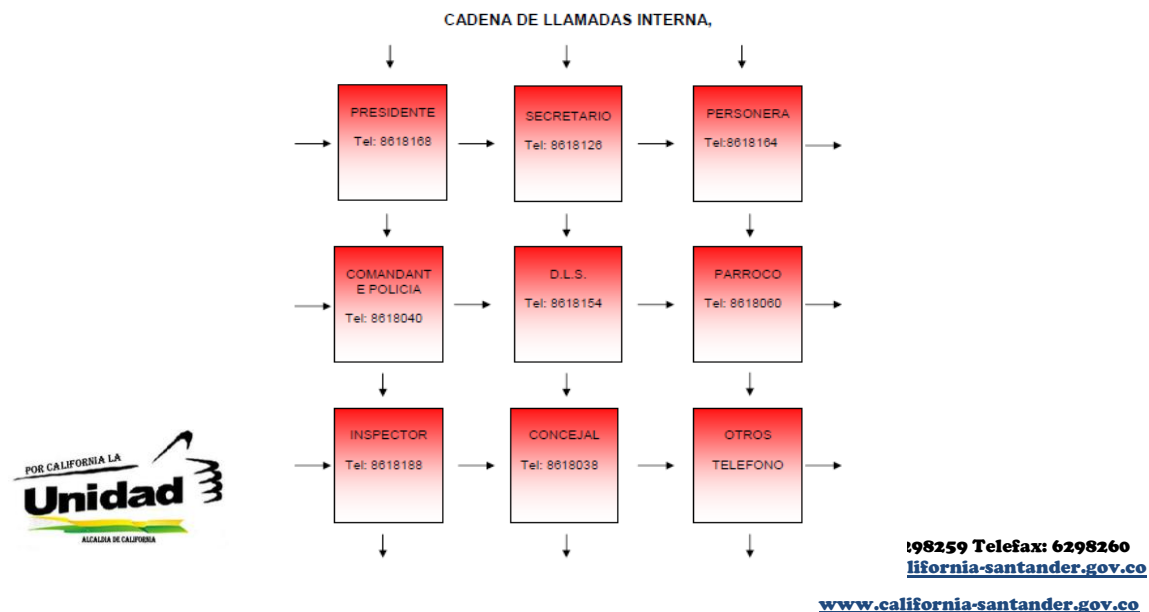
CADENA DE LLAMADAS INTERNA,

PRESIDENTE
Tel: 8618168

SECRETARIO
Tel: 8618126

PERSONERA
Tel:8618164

COMANDANTE POLICIA
Tel: 8618040

D.L.S.
Tel: 8618154

PARROCO
Tel: 8618060

INSPECTOR
Tel: 8618188

CONCEJAL
Tel: 8618038

OTROS
TELEFONO

POR CALIFORNIA LA
Unidad
ALCALDIA DE CALIFORNIA

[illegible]298259 Telefax: 6298260
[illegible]lifornia-santander.gov.co

www.california-santander.gov.co